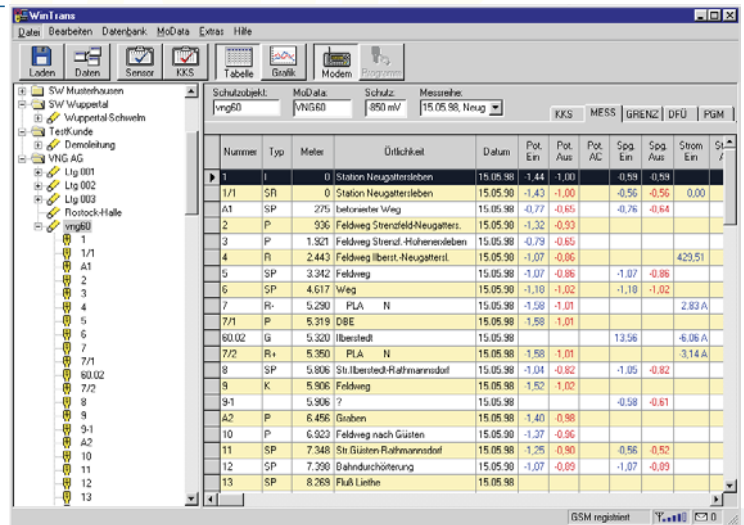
WinTrans

Datei Bearbeiten Datenbank MoData Extras Hilfe

Laden Daten Sensor KKS Tabelle Grafik Modem Programm

SW Musterhausen
SW Wuppertal
Wuppertal Schwelm
TestKunde
Demoleitung
VNG AG
Ltg 001
Ltg 002
Ltg 003
Rostock-Halle
vng60
1
1/1
A1
2
3
4
5
6
7
7/1
60.02
7/2
8
9
9-1
A2
10
11
12
13

Schutzobjekt: vng60
MoData: VNG60
Schutz: -850 mV
Messreihe: 15.05.98, Neug

KKS MESS GRENZ DFÜ PGM

| Nummer | Typ | Meter | Örtlichkeit | Datum | Pot. Ein | Pot. Aus | Pot. AC | Spg. Ein | Spg. Aus | Strom Ein | St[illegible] |
|---|---|---|---|---|---|---|---|---|---|---|---|
| 1 | I | 0 | Station Neugattersleben | 15.05.98 | -1,44 | -1,00 | | -0,59 | -0,59 | | |
| 1/1 | SR | 0 | Station Neugattersleben | 15.05.98 | -1,43 | -1,00 | | -0,56 | -0,56 | 0,00 | |
| A1 | SP | 275 | betonierter Weg | 15.05.98 | -0,77 | -0,65 | | -0,76 | -0,64 | | |
| 2 | P | 936 | Feldweg Strenzfeld-Neugatters. | 15.05.98 | -1,32 | -0,93 | | | | | |
| 3 | P | 1.921 | Feldweg Strenzf.-Hohenerxleben | 15.05.98 | -0,79 | -0,65 | | | | | |
| 4 | R | 2.443 | Feldweg Ilberst.-Neugattersl. | 15.05.98 | -1,07 | -0,86 | | | | 429,51 | |
| 5 | SP | 3.342 | Feldweg | 15.05.98 | -1,07 | -0,86 | | -1,07 | -0,86 | | |
| 6 | SP | 4.617 | Weg | 15.05.98 | -1,18 | -1,02 | | -1,18 | -1,02 | | |
| 7 | R- | 5.290 | PLA N | 15.05.98 | -1,58 | -1,01 | | | | 2,83 A | |
| 7/1 | P | 5.319 | DBE | 15.05.98 | -1,58 | -1,01 | | | | | |
| 60.02 | G | 5.320 | Ilberstedt | 15.05.98 | | | | 13,56 | | -6,06 A | |
| 7/2 | R+ | 5.350 | PLA N | 15.05.98 | -1,58 | -1,01 | | | | -3,14 A | |
| 8 | SP | 5.806 | Str.Ilberstedt-Rathmannsdorf | 15.05.98 | -1,04 | -0,82 | | -1,05 | -0,82 | | |
| 9 | K | 5.906 | Feldweg | 15.05.98 | -1,52 | -1,02 | | | | | |
| 9-1 | | 5.906 | ? | 15.05.98 | | | | -0,58 | -0,61 | | |
| A2 | P | 6.456 | Graben | 15.05.98 | -1,40 | -0,98 | | | | | |
| 10 | P | 6.923 | Feldweg nach Güsten | 15.05.98 | -1,37 | -0,96 | | | | | |
| 11 | SP | 7.348 | Str.Güsten-Rathmannsdorf | 15.05.98 | -1,25 | -0,90 | | -0,56 | -0,52 | | |
| 12 | SP | 7.398 | Bahndurchörterung | 15.05.98 | -1,07 | -0,89 | | -1,07 | -0,89 | | |
| 13 | SP | 8.269 | Fluß Liethe | 15.05.98 | | | | | | | |

GSM registriert 0